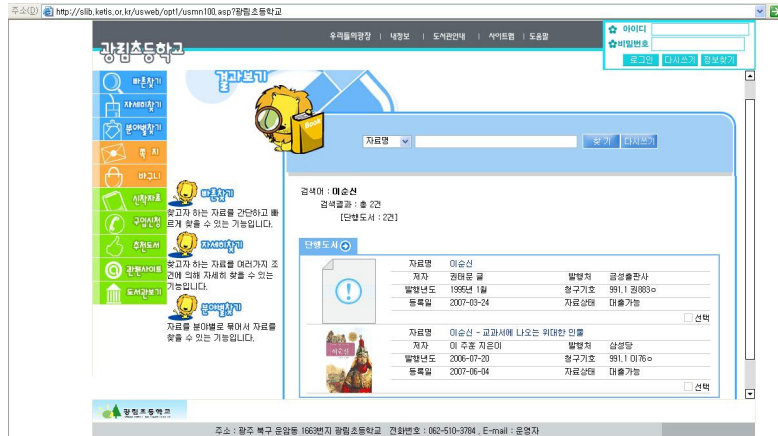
주소(D) http://slib.ketis.or.kr/usweb/opt1/usmn100.asp?광림초등학교

광림초등학교

우리들의광장 | 내정보 | 도서관안내 | 사이트맵 | 도움말

아이디
비밀번호
로그인 다시쓰기 정보찾기

결과보기

바른찾기
자세히찾기
분야별찾기
목차
바구니
신착자료
구입신청
추천도서
관련사이트
도서관보기

바른찾기
찾고자 하는 자료를 간단하고 빠르게 찾을 수 있는 기능입니다.

자세히찾기
찾고자 하는 자료를 여러가지 조건에 의해 자세히 찾을 수 있는 기능입니다.

분야별찾기
자료를 분야별로 묶어서 자료를 찾을 수 있는 기능입니다.

자료명 찾기 다시쓰기

검색어 : 이순신
검색결과 : 총 2건
[단행도서 : 2건]

단행도서

| 자료명 | 이순신 | | |
|---|---|---|---|
| 저자 | 권태문 글 | 발행처 | 금성출판사 |
| 발행년도 | 1995년 1월 | 청구기호 | 991.1 권883ㅇ |
| 등록일 | 2007-03-24 | 자료상태 | 대출가능 |

선택

| 자료명 | 이순신 - 교과서에 나오는 위대한 인물 | | |
|---|---|---|---|
| 저자 | 이 주홍 지음이 | 발행처 | 삼성당 |
| 발행년도 | 2006-07-20 | 청구기호 | 991.1 이76ㅇ |
| 등록일 | 2007-06-04 | 자료상태 | 대출가능 |

선택

광림초등학교

주소 : 광주 북구 운암동 1663번지 광림초등학교 전화번호 : 062-510-3784 , E-mail : 운영자